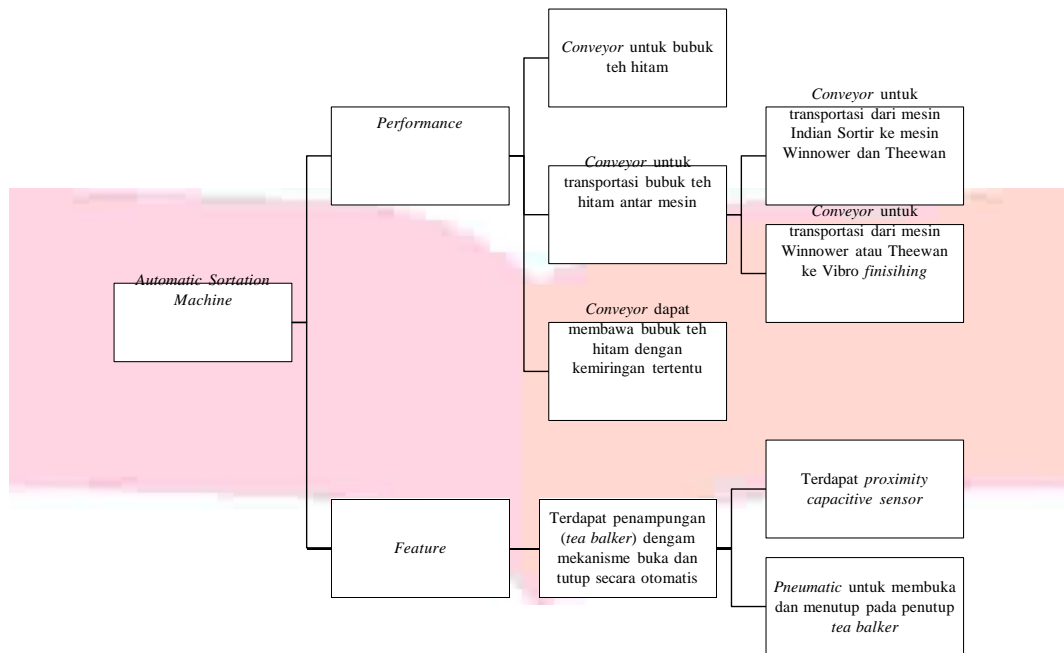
Automatic Sortation Machine

Performance

Conveyor untuk bubuk teh hitam

Conveyor untuk transportasi bubuk teh hitam antar mesin

Conveyor untuk transportasi dari mesin Indian Sortir ke mesin Winnower dan Theewan

Conveyor untuk transportasi dari mesin Winnower atau Theewan ke Vibro finisihing

Conveyor dapat membawa bubuk teh hitam dengan kemiringan tertentu

Feature

Terdapat penampungan (tea balker) dengam mekanisme buka dan tutup secara otomatis

Terdapat proximity capacitive sensor

Pneumatic untuk membuka dan menutup pada penutup tea balker